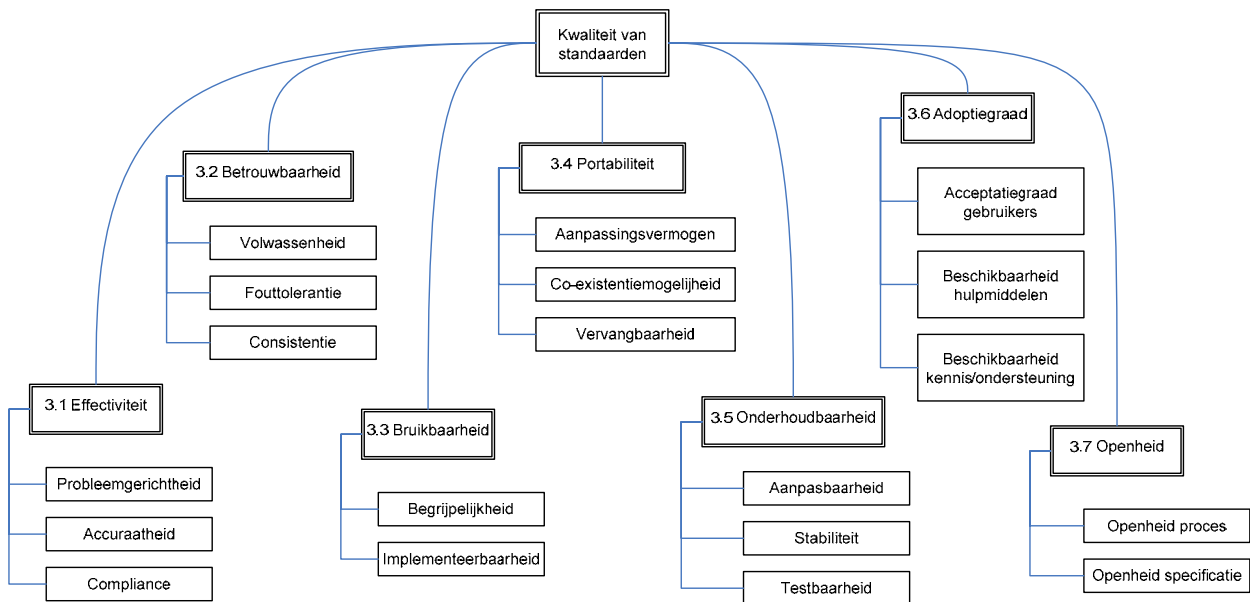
Kwaliteit van standaarden

3.2 Betrouwbaarheid

Volwassenheid

Fouttolerantie

Consistentie

3.4 Portabiliteit

Aanpassingsvermogen

Co-existentiemogelijkheid

Vervangbaarheid

3.6 Adoptiegraad

Acceptatiegraad gebruikers

Beschikbaarheid hulpmiddelen

Beschikbaarheid kennis/ondersteuning

3.1 Effectiviteit

Probleemgerichtheid

Accuraatheid

Compliance

3.3 Bruikbaarheid

Begrijpelijkheid

Implementeerbaarheid

3.5 Onderhoudbaarheid

Aanpasbaarheid

Stabiliteit

Testbaarheid

3.7 Openheid

Openheid proces

Openheid specificatie